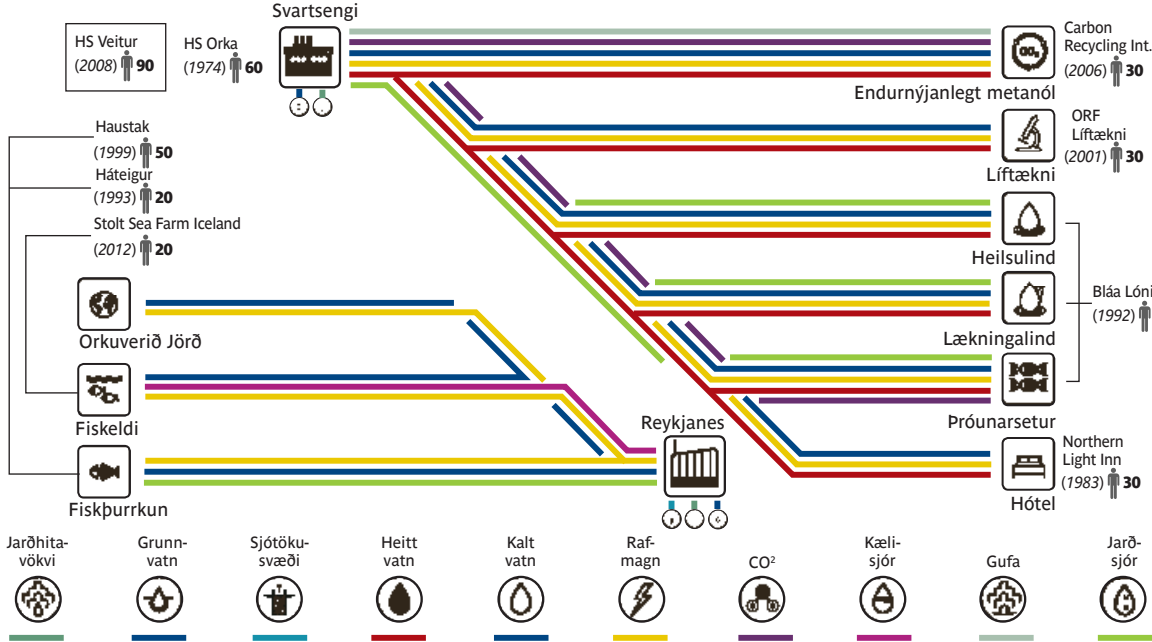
HS Veitur
(2008) 90

HS Orka
(1974) 60

Svartsengi

Carbon Recycling Int.
(2006) 30

Endurnýjanlegt metanól

ORF Líftækni
(2001) 30

Líftækni

Haustak
(1999) 50

Háteigur
(1993) 20

Stolt Sea Farm Iceland
(2012) 20

Heilsulind

Bláa Lónið
(1992)

Orkuverið Jörð

Lækningalind

Fiskeldi

Þróunarsetur

Reykjanes

Northern Light Inn
(1983) 30

Fiskþurrkun

Hótel

Jarðhitavökvi

Grunnvatn

Sjótökusvæði

Heitt vatn

Kalt vatn

Rafmagn

CO$^2$

Kælisjór

Gufa

Jarðsjór